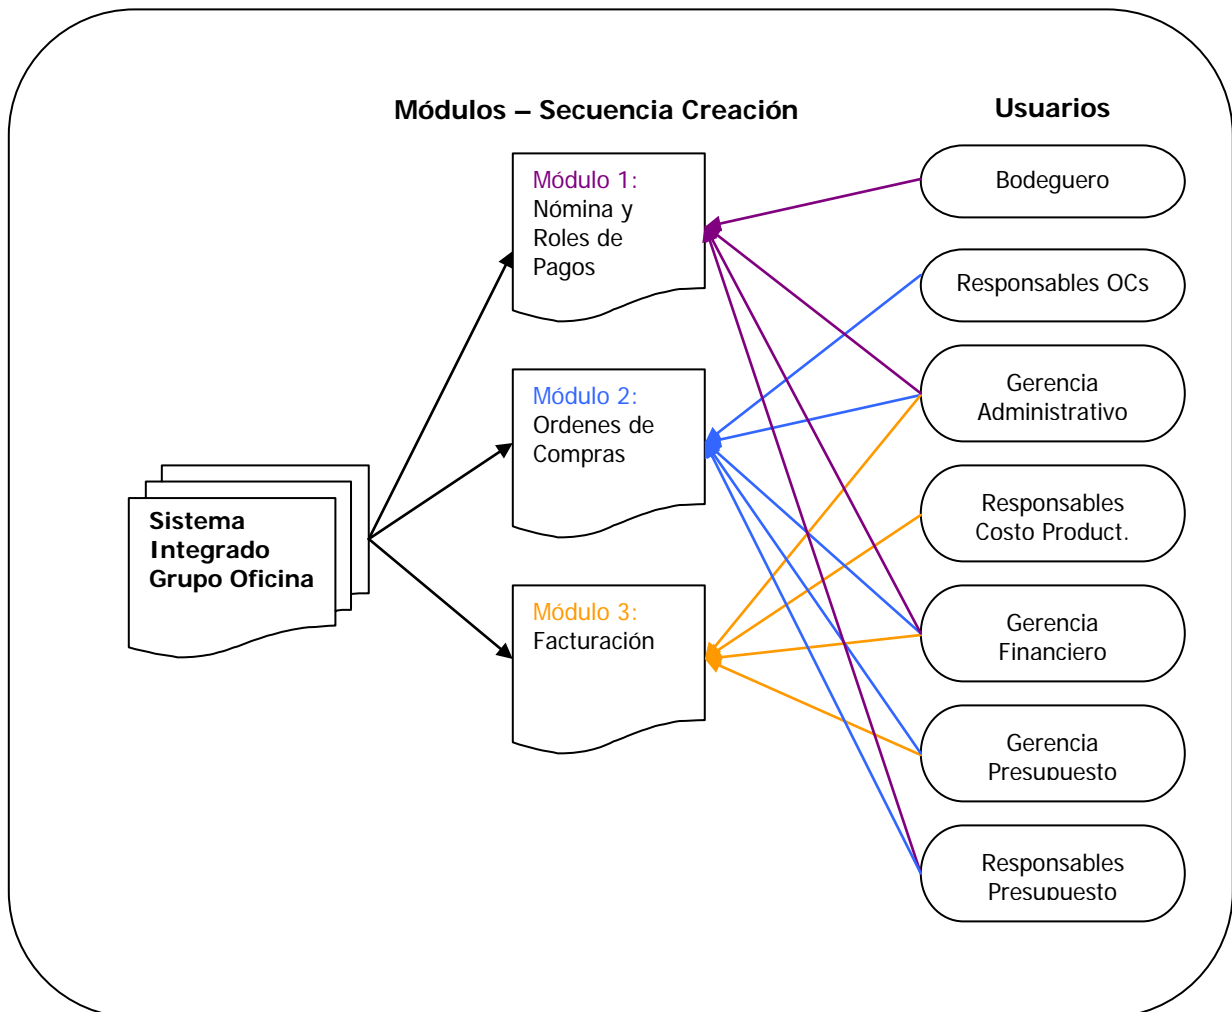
Módulos – Secuencia Creación

Usuarios

Módulo 1:
Nómina y Roles de Pagos

Módulo 2:
Ordenes de Compras

Módulo 3:
Facturación

Sistema Integrado Grupo Oficina

Bodeguero

Responsables OCs

Gerencia Administrativo

Responsables Costo Product.

Gerencia Financiero

Gerencia Presupuesto

Responsables Presupuesto